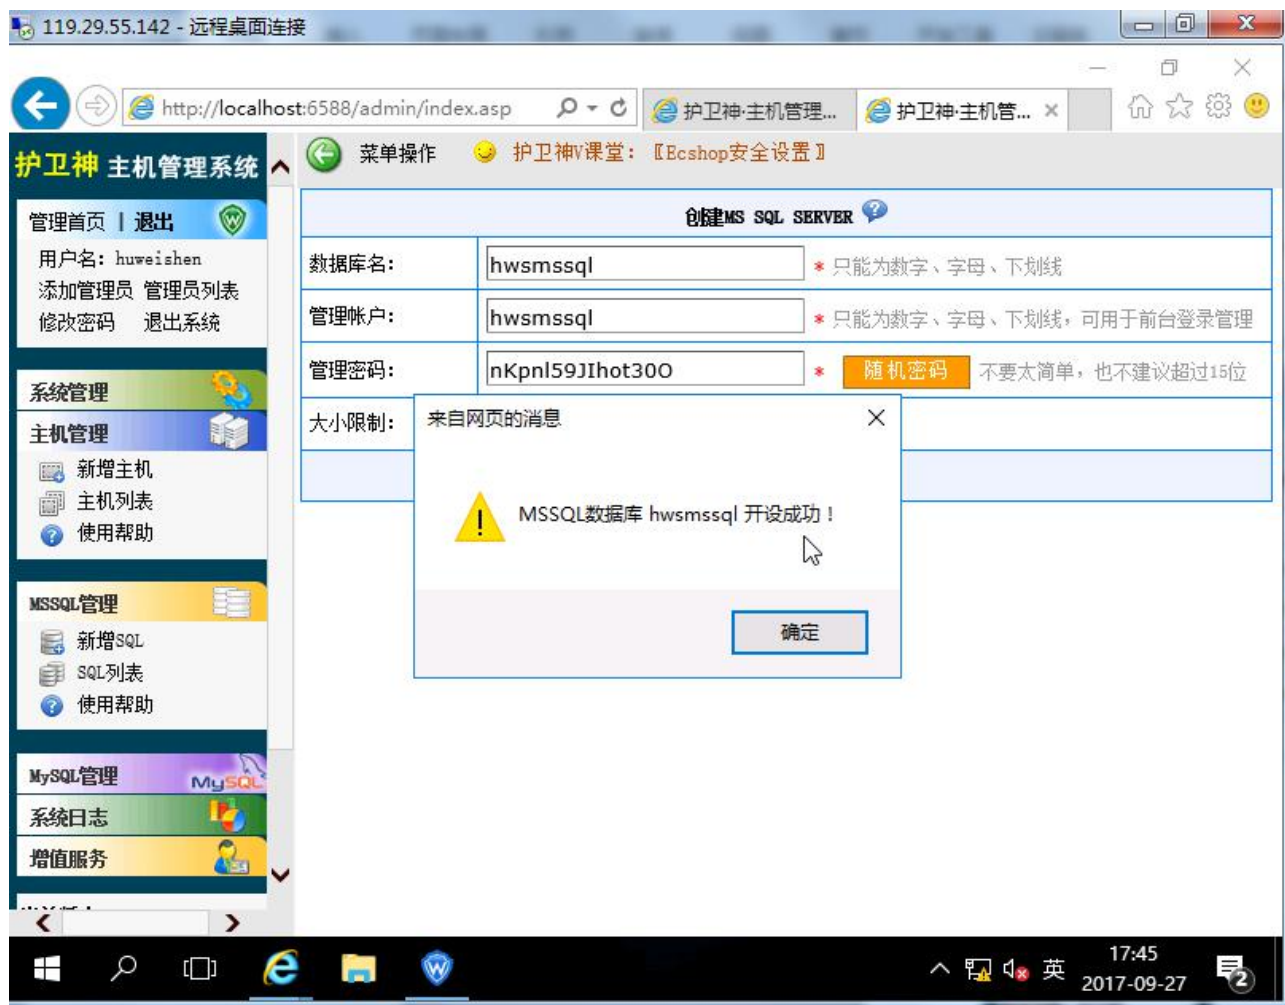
119.29.55.142 - 远程桌面连接

http://localhost:6588/admin/index.asp

护卫神·主机管理...

护卫神·主机管...

护卫神 主机管理系统

管理首页 | 退出

用户名: huweishen
添加管理员 管理员列表
修改密码 退出系统

系统管理

主机管理

新增主机
主机列表
使用帮助

MSSQL管理

新增SQL
SQL列表
使用帮助

MySQL管理

MySQL

系统日志

增值服务

菜单操作 护卫神V课堂: 〖Ecshop安全设置〗

创建MS SQL SERVER

| 数据库名: | hwsmssql * 只能为数字、字母、下划线 |
|---|---|
| 管理帐户: | hwsmssql * 只能为数字、字母、下划线，可用于前台登录管理 |
| 管理密码: | nKpnl59JIhot30O * 随机密码 不要太简单，也不建议超过15位 |
| 大小限制: | |

来自网页的消息

MSSQL数据库 hwsmssql 开设成功！

确定

英

17:45
2017-09-27

2